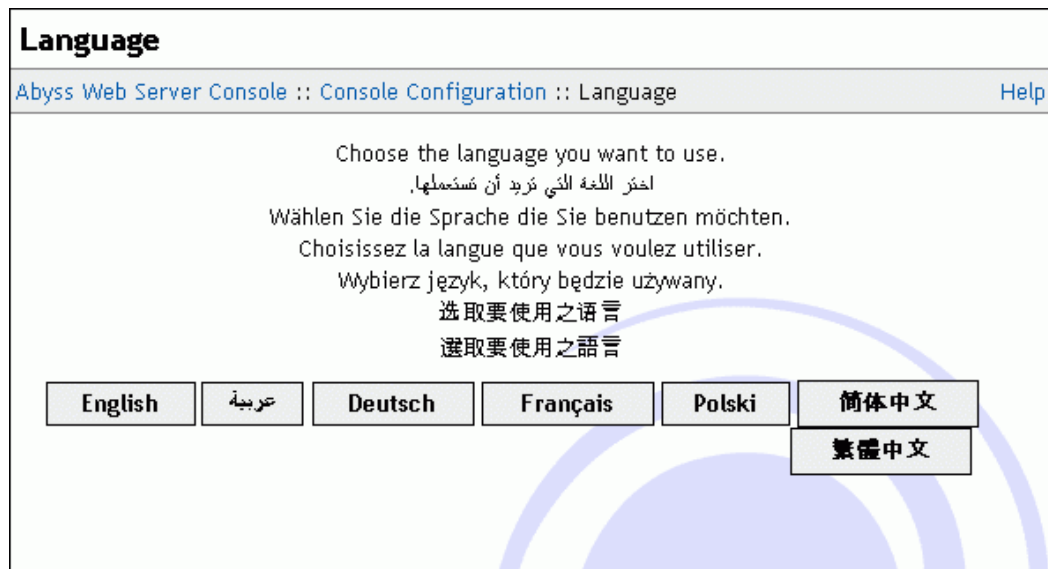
Language

Abyss Web Server Console :: Console Configuration :: Language

Help

Choose the language you want to use.
اختر اللغة التي تريد أن تستعملها.
Wählen Sie die Sprache die Sie benutzen möchten.
Choisissez la langue que vous voulez utiliser.
Wybierz język, który będzie używany.
选取要使用之语言
選取要使用之語言

English | عربية | Deutsch | Français | Polski | 简体中文 | 繁體中文